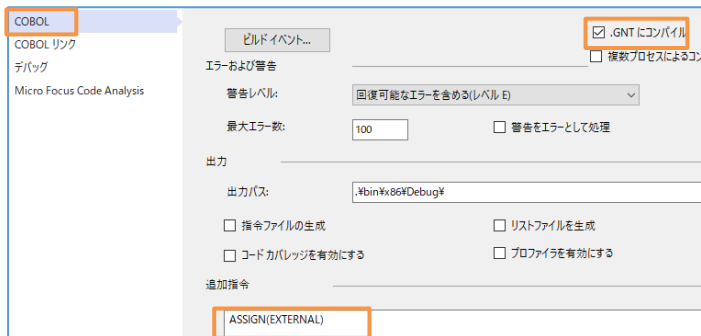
COBOL
COBOL リンク
デバッグ
Micro Focus Code Analysis

ビルド イベント...

.GNT にコンパイル
複数プロセスによるコン

エラーおよび警告

警告レベル: 回復可能なエラーを含める(レベル E)

最大エラー数: 100

警告をエラーとして処理

出力

出力パス: .¥bin¥x86¥Debug¥

指令ファイルの生成
リストファイルを生成
コード カバレッジを有効にする
プロファイラを有効にする

追加指令

ASSIGN(EXTERNAL)